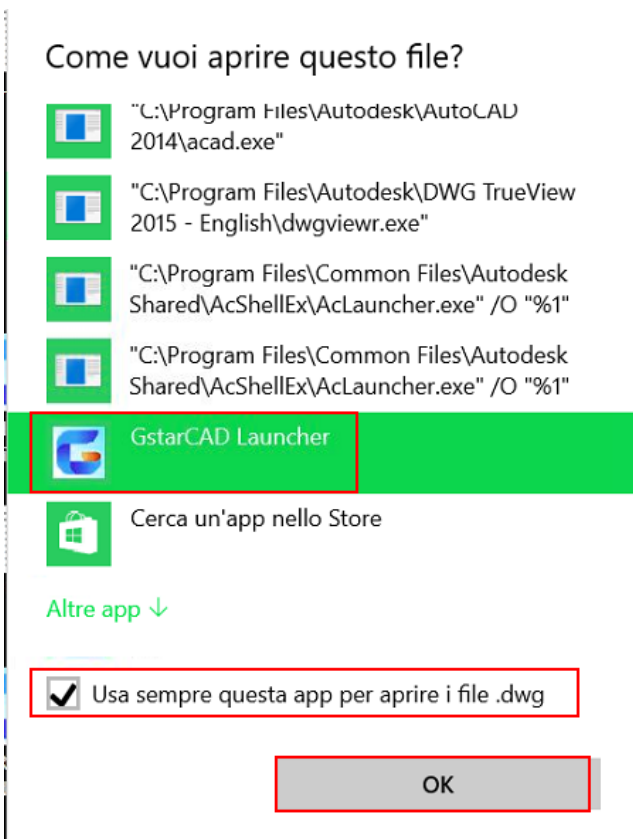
Come vuoi aprire questo file?

"C:\Program Files\Autodesk\AutoCAD 2014\acad.exe"

"C:\Program Files\Autodesk\DWG TrueView 2015 - English\dwgviewr.exe"

"C:\Program Files\Common Files\Autodesk Shared\AcShellEx\AcLauncher.exe" /O "%1"

"C:\Program Files\Common Files\Autodesk Shared\AcShellEx\AcLauncher.exe" /O "%1"

GstarCAD Launcher

Cerca un'app nello Store

Altre app ↓

Usa sempre questa app per aprire i file .dwg

OK